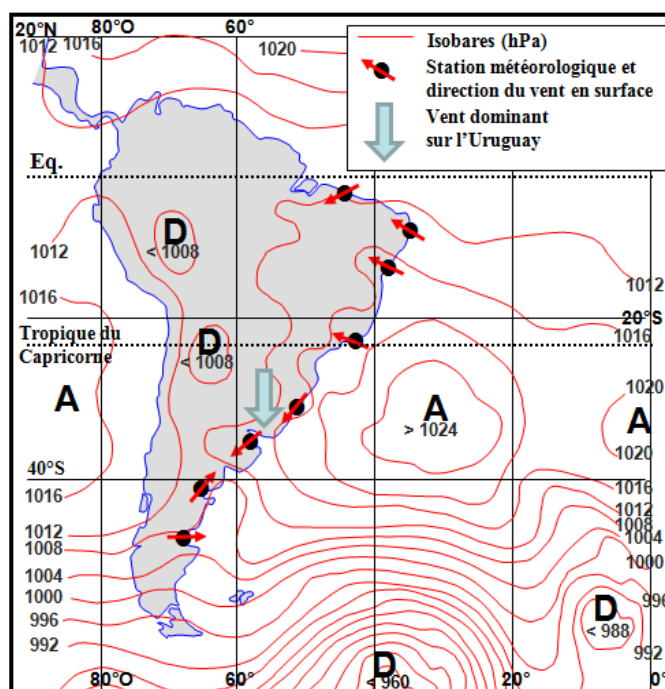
20°N 80°O 60°
1012 1016 1020

Isobares (hPa)
Station météorologique et direction du vent en surface
Vent dominant sur l'Uruguay

Eq.

D < 1008
1012
1016

Tropique du Capricorne
D < 1008
20°S
1012
1016

A
A > 1024
A
1020
1020

40°S
1016
1016
1012
1012
1008
1008
1004
1004
1000
1000
996
996
992
D < 988
992
D < 960

80°O 60° 20°